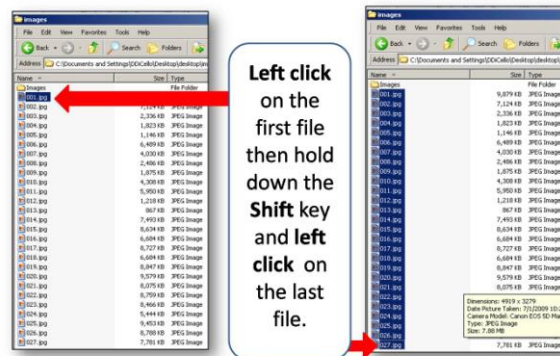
Images

File Edit View Favorites Tools Help

Back Search Folders

Address C:\Documents and Settings\DDiCello\Desktop\desktop\im

| Name | Size | Type |
|---|---|---|
| Images | | File Folder |
| 001.jpg | | |
| 002.jpg | 7,124 KB | JPEG Image |
| 003.jpg | 2,336 KB | JPEG Image |
| 004.jpg | 1,823 KB | JPEG Image |
| 005.jpg | 1,146 KB | JPEG Image |
| 006.jpg | 6,489 KB | JPEG Image |
| 007.jpg | 4,030 KB | JPEG Image |
| 008.jpg | 2,486 KB | JPEG Image |
| 009.jpg | 1,875 KB | JPEG Image |
| 010.jpg | 4,308 KB | JPEG Image |
| 011.jpg | 5,950 KB | JPEG Image |
| 012.jpg | 1,218 KB | JPEG Image |
| 013.jpg | 867 KB | JPEG Image |
| 014.jpg | 7,493 KB | JPEG Image |
| 015.jpg | 8,634 KB | JPEG Image |
| 016.jpg | 6,684 KB | JPEG Image |
| 017.jpg | 8,727 KB | JPEG Image |
| 018.jpg | 6,684 KB | JPEG Image |
| 019.jpg | 8,847 KB | JPEG Image |
| 020.jpg | 9,579 KB | JPEG Image |
| 021.jpg | 8,075 KB | JPEG Image |
| 022.jpg | 8,759 KB | JPEG Image |
| 023.jpg | 8,466 KB | JPEG Image |
| 024.jpg | 5,444 KB | JPEG Image |
| 025.jpg | 9,453 KB | JPEG Image |
| 026.jpg | 8,788 KB | JPEG Image |
| 027.jpg | 7,781 KB | JPEG Image |

**Left click** on the first file then hold down the **Shift** key and **left click** on the last file.

Images

File Edit View Favorites Tools Help

Back Search Folders

Address C:\Documents and Settings\DDiCello\Desktop\desktop\

| Name | Size | Type |
|---|---|---|
| Images | | File Folder |
| 001.jpg | 9,879 KB | JPEG Image |
| 002.jpg | 7,124 KB | JPEG Image |
| 003.jpg | 2,336 KB | JPEG Image |
| 004.jpg | 1,823 KB | JPEG Image |
| 005.jpg | 1,146 KB | JPEG Image |
| 006.jpg | 6,489 KB | JPEG Image |
| 007.jpg | 4,030 KB | JPEG Image |
| 008.jpg | 2,486 KB | JPEG Image |
| 009.jpg | 1,875 KB | JPEG Image |
| 010.jpg | 4,308 KB | JPEG Image |
| 011.jpg | 5,950 KB | JPEG Image |
| 012.jpg | 1,218 KB | JPEG Image |
| 013.jpg | 867 KB | JPEG Image |
| 014.jpg | 7,493 KB | JPEG Image |
| 015.jpg | 8,634 KB | JPEG Image |
| 016.jpg | 6,684 KB | JPEG Image |
| 017.jpg | 8,727 KB | JPEG Image |
| 018.jpg | 6,684 KB | JPEG Image |
| 019.jpg | 8,847 KB | JPEG Image |
| 020.jpg | 9,579 KB | JPEG Image |
| 021.jpg | 8,075 KB | JPEG Image |
| 022.jpg | | |
| 023.jpg | | |
| 024.jpg | | |
| 025.jpg | | |
| 026.jpg | | |
| 027.jpg | 7,781 KB | JPEG Image |

Dimensions: 4919 x 3279
Date Picture Taken: 7/1/2009 10:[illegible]
Camera Model: Canon EOS 5D Ma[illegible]
Type: JPEG Image
Size: 7.88 MB